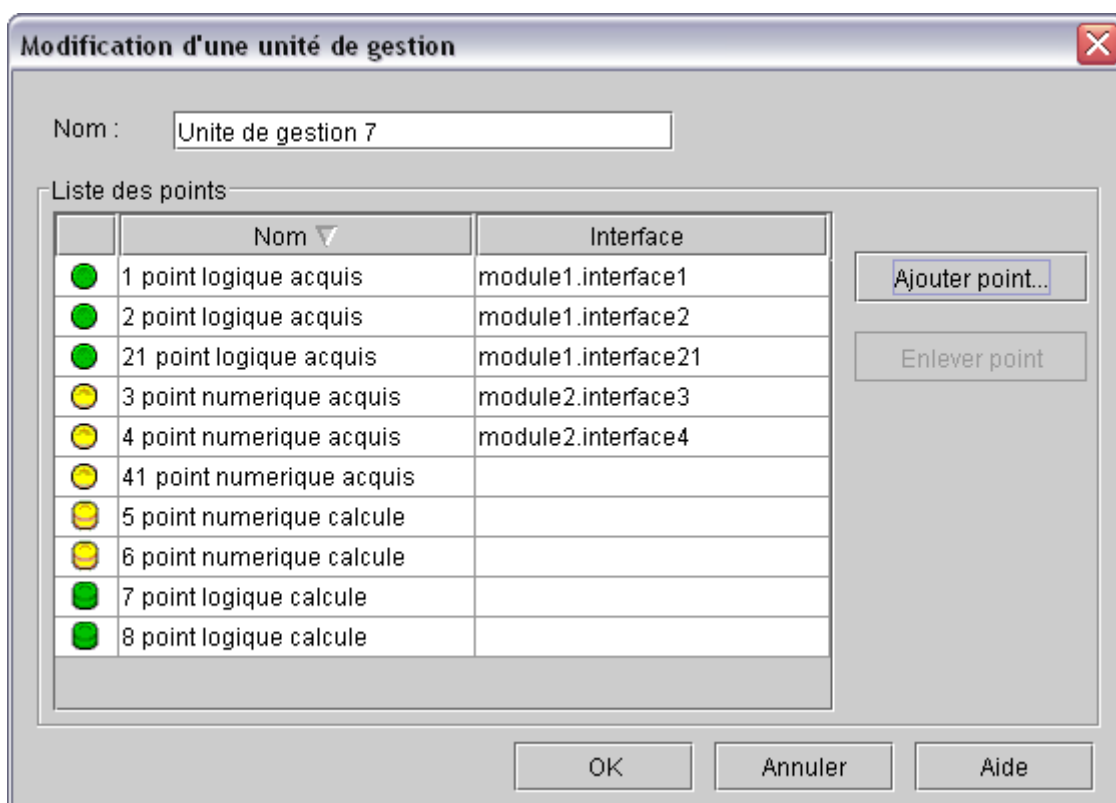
Modification d'une unité de gestion

Nom : Unite de gestion 7

Liste des points

| | Nom | Interface |
|---|---|---|
| | 1 point logique acquis | module1.interface1 |
| | 2 point logique acquis | module1.interface2 |
| | 21 point logique acquis | module1.interface21 |
| | 3 point numerique acquis | module2.interface3 |
| | 4 point numerique acquis | module2.interface4 |
| | 41 point numerique acquis | |
| | 5 point numerique calcule | |
| | 6 point numerique calcule | |
| | 7 point logique calcule | |
| | 8 point logique calcule | |

Ajouter point...

Enlever point

OK Annuler Aide